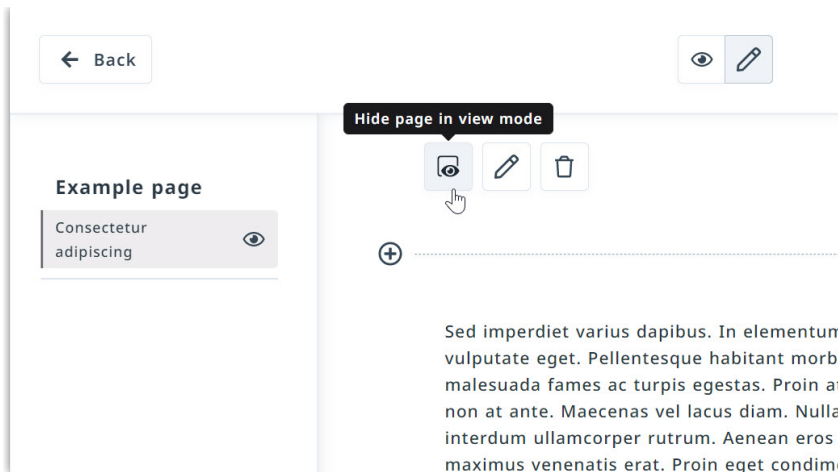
← Back

Hide page in view mode

Example page

Consectetur adipiscing

Sed imperdiet varius dapibus. In elementum vulputate eget. Pellentesque habitant morb malesuada fames ac turpis egestas. Proin at non at ante. Maecenas vel lacus diam. Nulla interdum ullamcorper rutrum. Aenean eros maximus venenatis erat. Proin eget condim